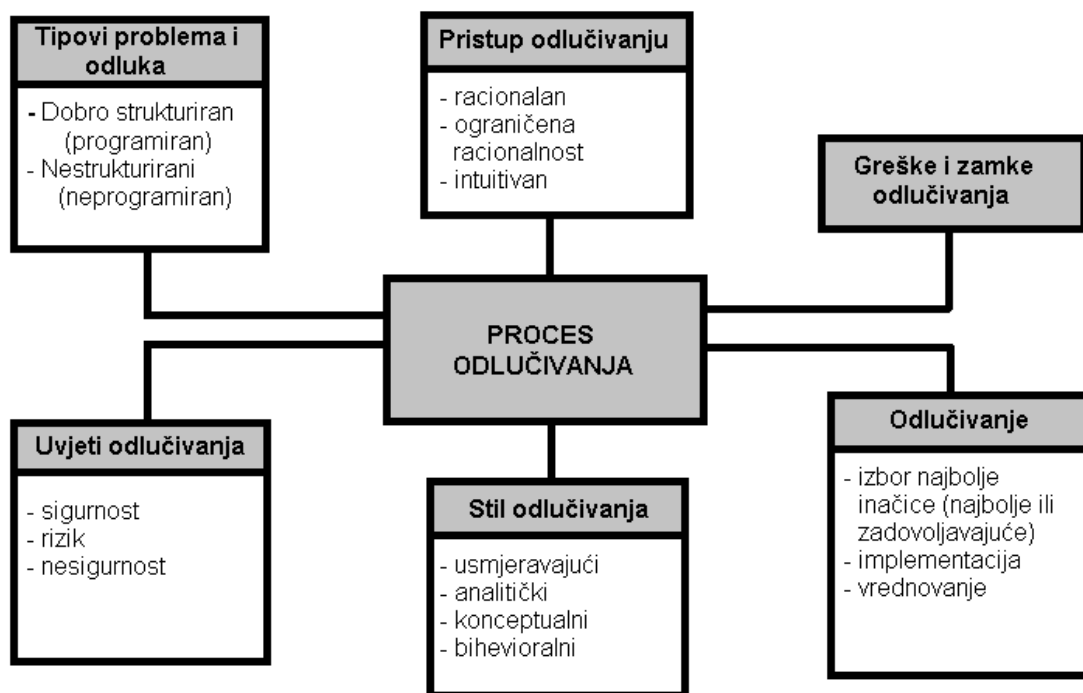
Tipovi problema i odluka

- Dobro strukturiran (programiran)
- Nestrukturirani (neprogramiran)

Pristup odlučivanju

- racionalan
- ograničena racionalnost
- intuitivan

Greške i zamke odlučivanja

PROCES ODLUČIVANJA

Uvjeti odlučivanja

- sigurnost
- rizik
- nesigurnost

Stil odlučivanja

- usmjeravajući
- analitički
- konceptualni
- bihevioralni

Odlučivanje

- izbor najbolje inačice (najbolje ili zadovoljavajuće)
- implementacija
- vrednovanje